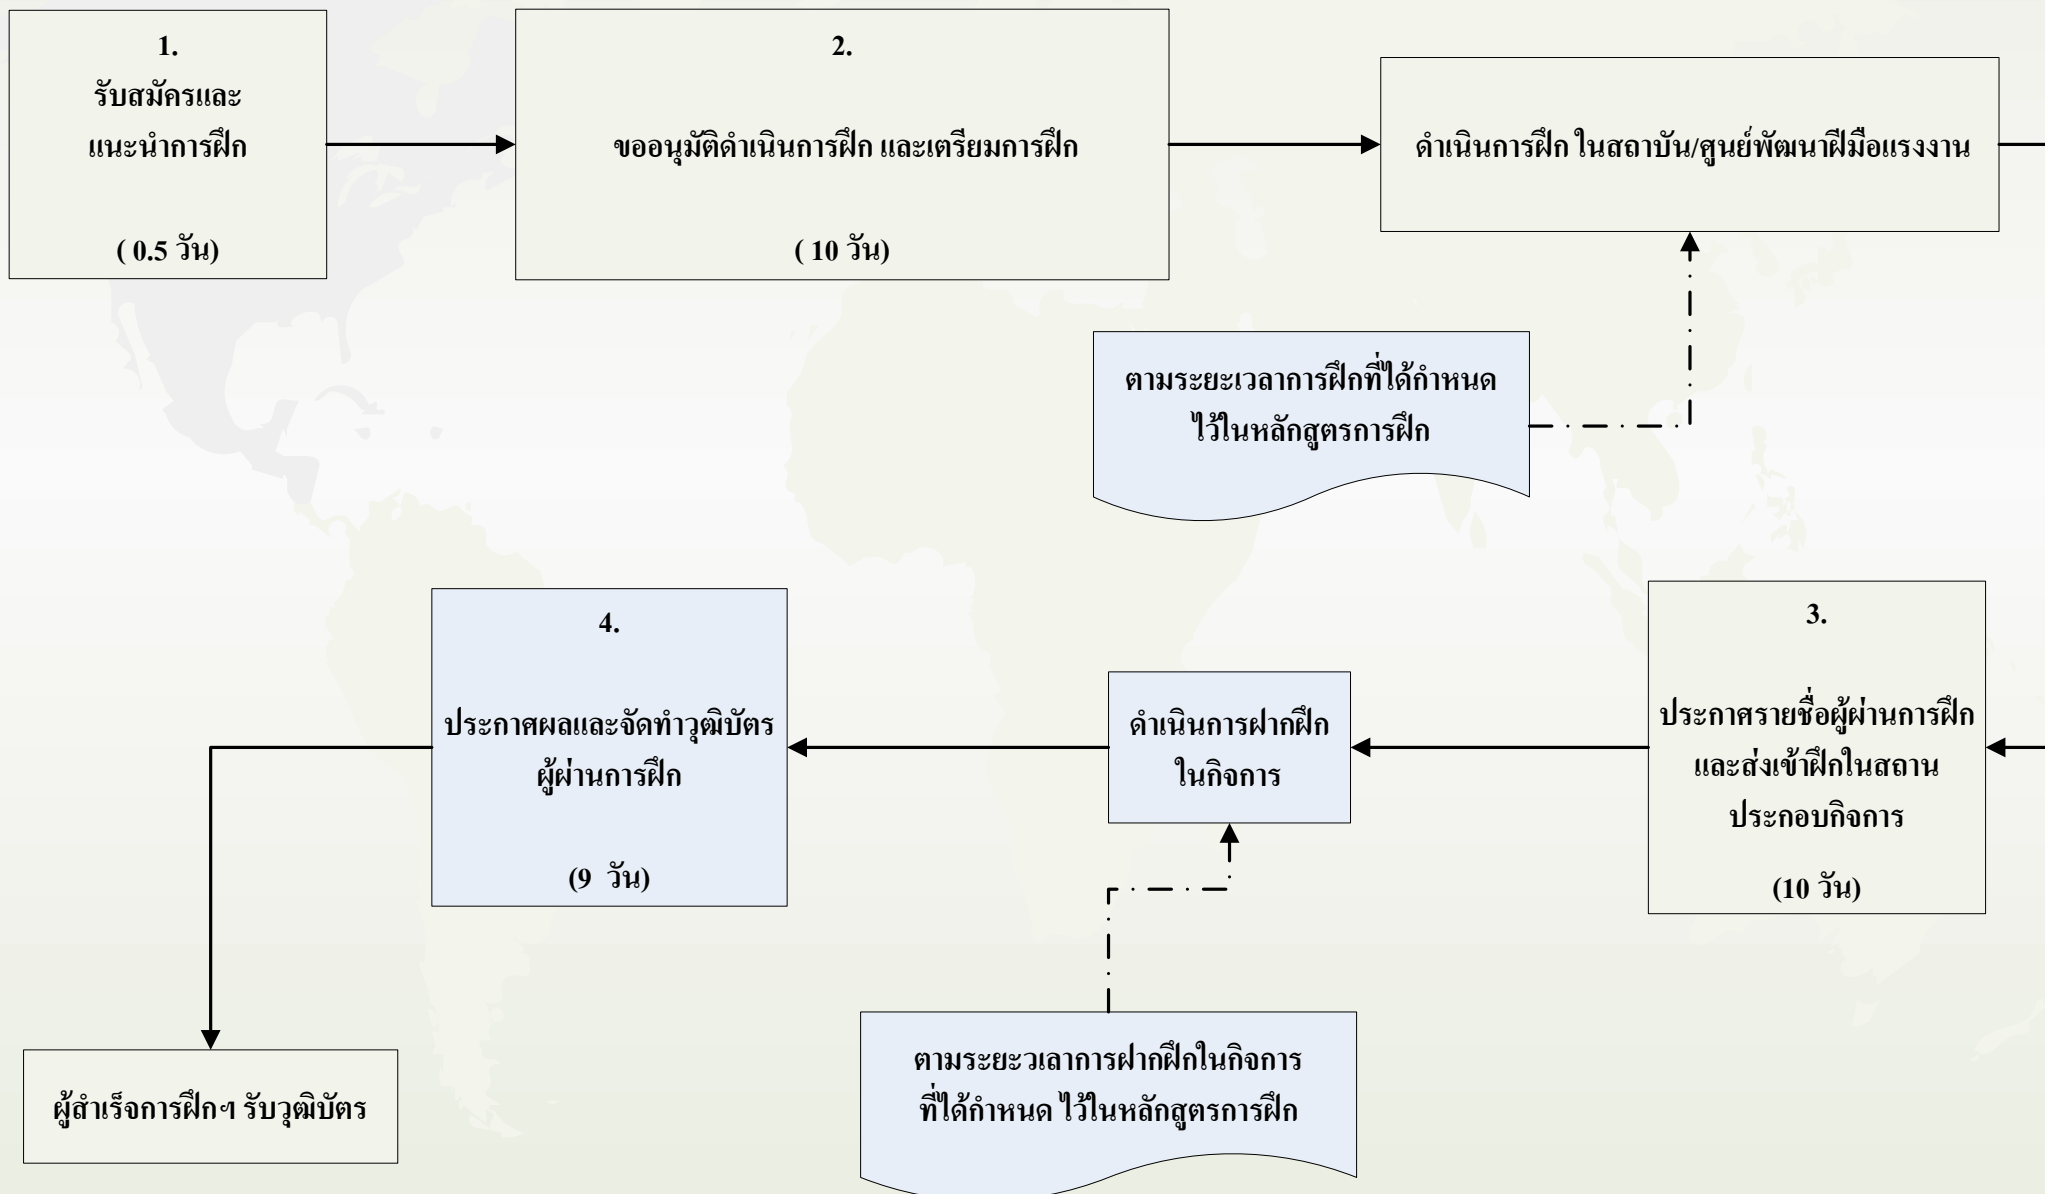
1.
รับสมัครและ
แนะนำการฝึก

( 0.5 วัน)

2.

ขออนุมัติดำเนินการฝึก และเตรียมการฝึก

( 10 วัน)

ดำเนินการฝึก ในสถาบัน/ศูนย์พัฒนาฝีมือแรงงาน

ตามระยะเวลาการฝึกที่ได้กำหนด
ไว้ในหลักสูตรการฝึก

4.

ประกาศผลและจัดทำวุฒิบัตร
ผู้ผ่านการฝึก

(9 วัน)

ดำเนินการฝากฝึก
ในกิจการ

3.

ประกาศรายชื่อผู้ผ่านการฝึก
และส่งเข้าฝึกในสถาน
ประกอบกิจการ

(10 วัน)

ผู้สำเร็จการฝึกฯ รับวุฒิบัตร

ตามระยะวเลาการฝากฝึกในกิจการ
ที่ได้กำหนด ไว้ในหลักสูตรการฝึก